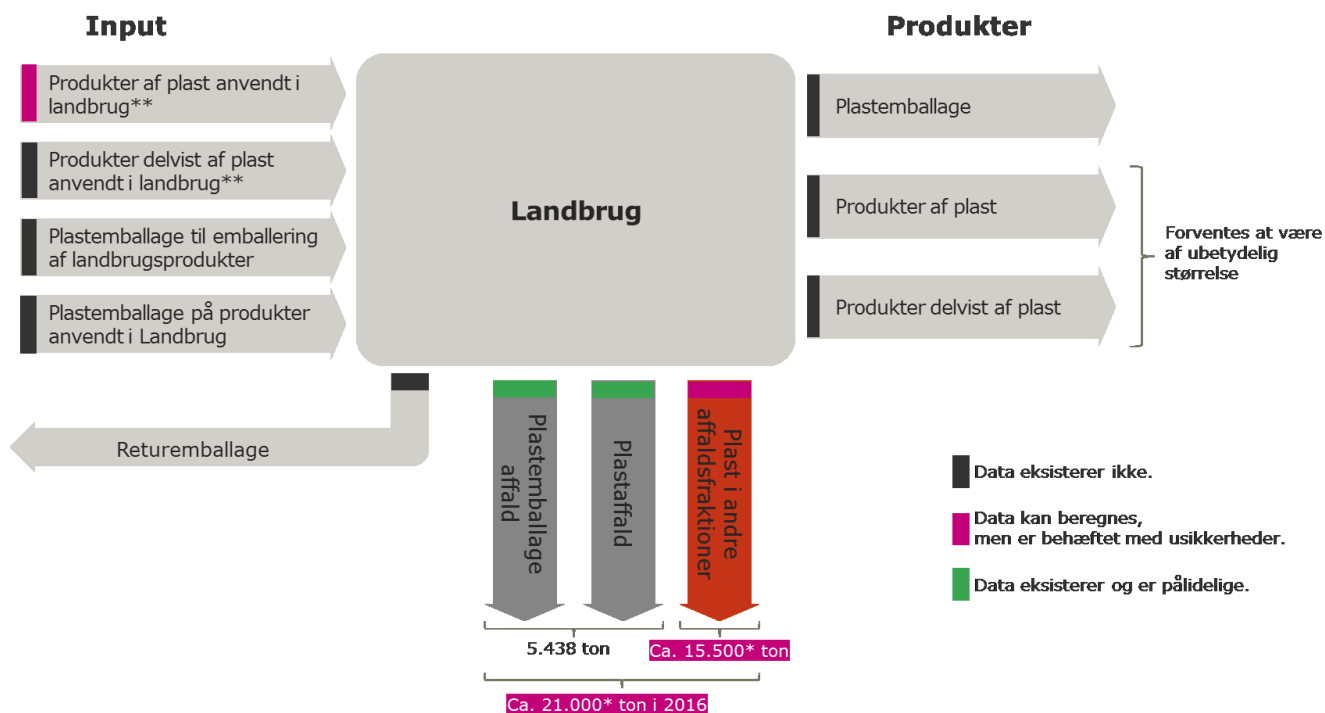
Input

Produkter af plast anvendt i landbrug**

Produkter delvist af plast anvendt i landbrug**

Plastemballage til emballering af landbrugsprodukter

Plastemballage på produkter anvendt i Landbrug

Landbrug

Produkter

Plastemballage

Produkter af plast

Produkter delvist af plast

Forventes at være af ubetydelig størrelse

Returemballage

Plastemballage affald

Plastaffald

Plast i andre affaldsfraktioner

5.438 ton

Ca. 15.500* ton

Ca. 21.000* ton i 2016

Data eksisterer ikke.

Data kan beregnes, men er behæftet med usikkerheder.

Data eksisterer og er pålidelige.